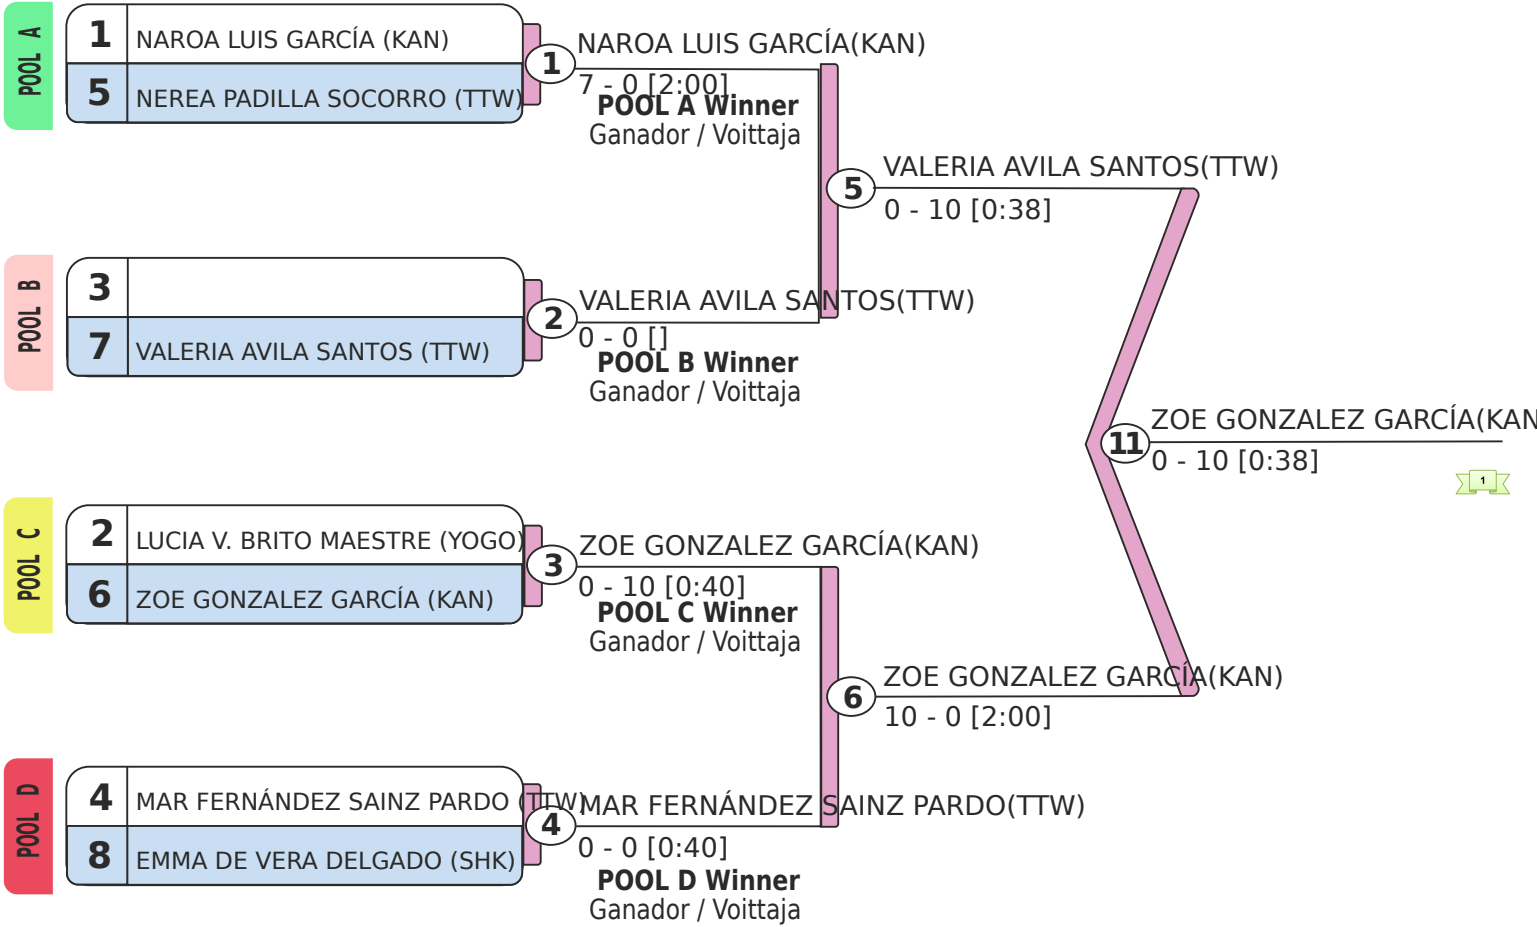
POOL A

1 NAROA LUIS GARCÍA (KAN)
5 NEREA PADILLA SOCORRO (TTW)

1 NAROA LUIS GARCÍA(KAN)
7 - 0 [2:00]
POOL A Winner
Ganador / Voittaja

POOL B

3
7 VALERIA AVILA SANTOS (TTW)

2 VALERIA AVILA SANTOS(TTW)
0 - 0 []
POOL B Winner
Ganador / Voittaja

5 VALERIA AVILA SANTOS(TTW)
0 - 10 [0:38]

11 ZOE GONZALEZ GARCÍA(KAN
0 - 10 [0:38]

1

POOL C

2 LUCIA V. BRITO MAESTRE (YOGO)
6 ZOE GONZALEZ GARCÍA (KAN)

3 ZOE GONZALEZ GARCÍA(KAN)
0 - 10 [0:40]
POOL C Winner
Ganador / Voittaja

6 ZOE GONZALEZ GARCÍA(KAN)
10 - 0 [2:00]

POOL D

4 MAR FERNÁNDEZ SAINZ PARDO (TTW)
8 EMMA DE VERA DELGADO (SHK)

4 MAR FERNÁNDEZ SAINZ PARDO(TTW)
0 - 0 [0:40]
POOL D Winner
Ganador / Voittaja